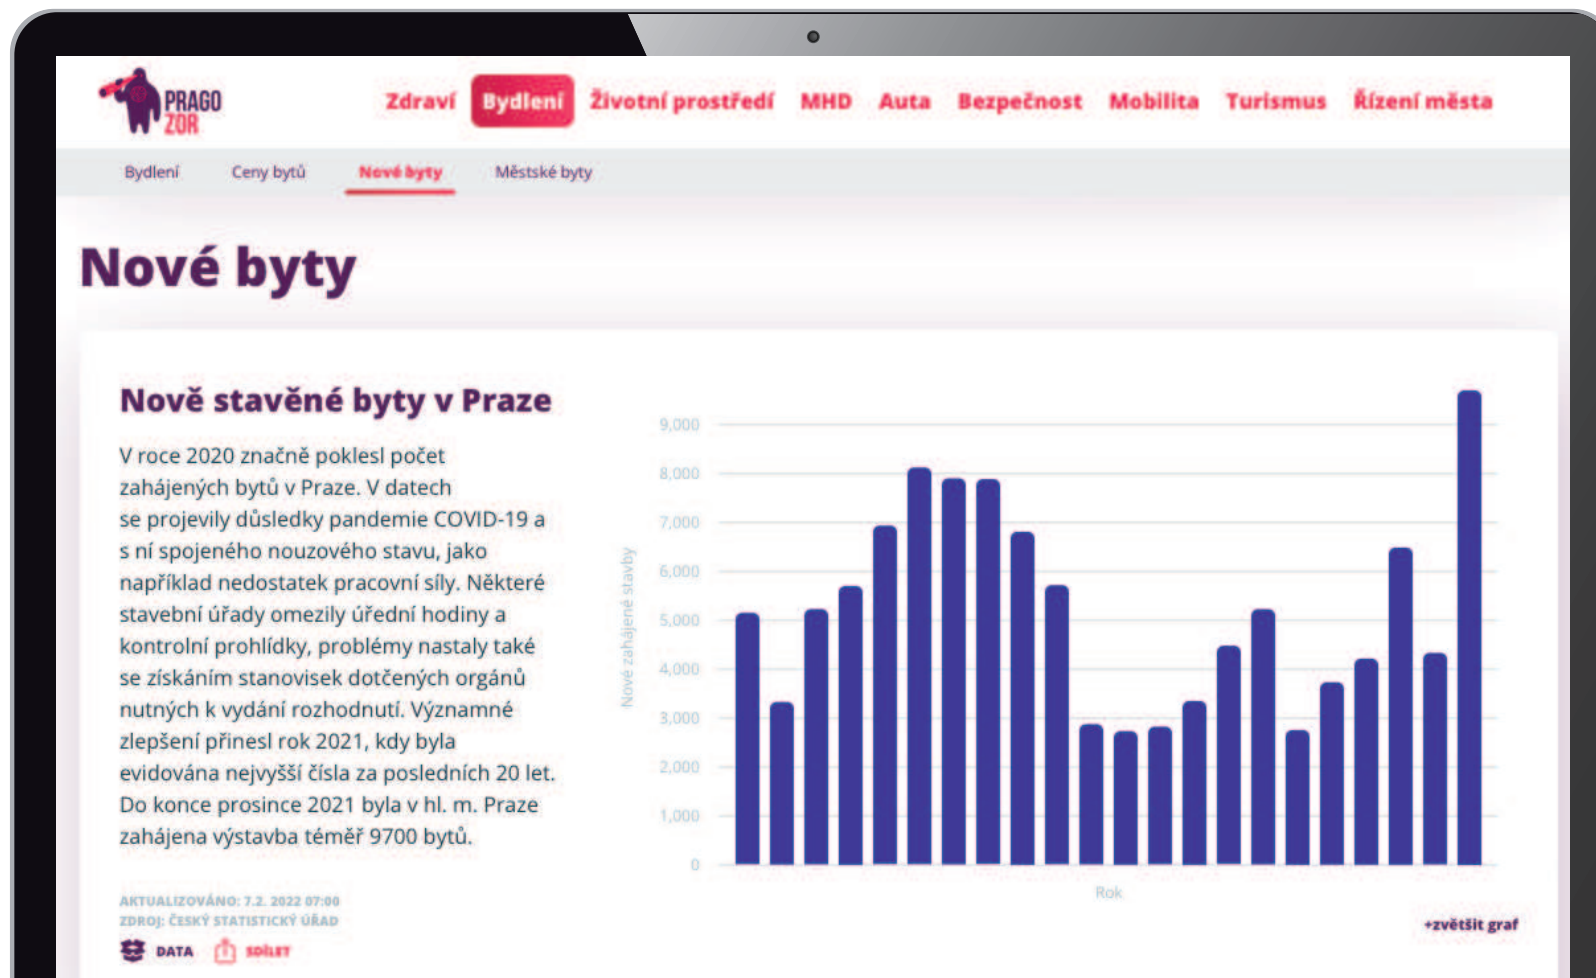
PRAGO ZOR

Zdraví Bydlení Životní prostředí MHD Auta Bezpečnost Mobilita Turismus Řízení města

Bydlení Ceny bytů Nové byty Městské byty

Nové byty

Nově stavěné byty v Praze

V roce 2020 značně poklesl počet zahájených bytů v Praze. V datech se projevily důsledky pandemie COVID-19 a s ní spojeného nouzového stavu, jako například nedostatek pracovní síly. Některé stavební úřady omezily úřední hodiny a kontrolní prohlídky, problémy nastaly také se získáním stanovisek dotčených orgánů nutných k vydání rozhodnutí. Významné zlepšení přinesl rok 2021, kdy byla evidována nejvyšší čísla za posledních 20 let. Do konce prosince 2021 byla v hl. m. Praze zahájena výstavba téměř 9700 bytů.

AKTUALIZOVÁNO: 7.2. 2022 07:00
ZDROJ: ČESKÝ STATISTICKÝ ÚŘAD

DATA SDÍLET

9,000
8,000
7,000
6,000
5,000
4,000
3,000
2,000
1,000
0

Nové zahájené stavby

Rok

+zvětšit graf